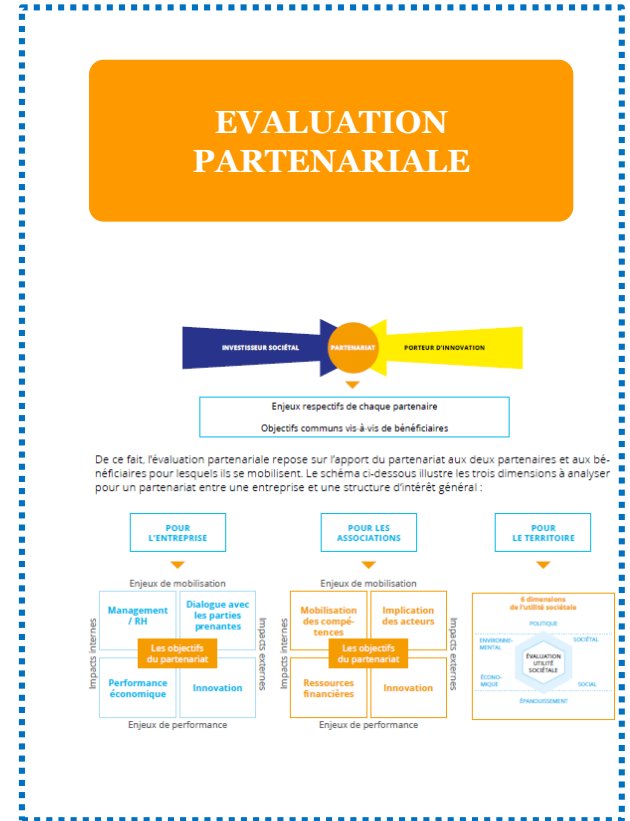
EVALUATION PARTENARIALE

INVESTISSEUR SOCIÉTAL

PARTENARIAT

PORTEUR D'INNOVATION

Enjeux respectifs de chaque partenaire

Objectifs communs vis-à-vis de bénéficiaires

De ce fait, l'évaluation partenariale repose sur l'apport du partenariat aux deux partenaires et aux bénéficiaires pour lesquels ils se mobilisent. Le schéma ci-dessous illustre les trois dimensions à analyser pour un partenariat entre une entreprise et une structure d'intérêt général :

POUR L'ENTREPRISE

Enjeux de mobilisation

Impacts internes

Impacts externes

Management / RH

Dialogue avec les parties prenantes

Les objectifs du partenariat

Performance économique

Innovation

Enjeux de performance

POUR LES ASSOCIATIONS

Enjeux de mobilisation

Impacts internes

Impacts externes

Mobilisation des compétences

Implication des acteurs

Les objectifs du partenariat

Ressources financières

Innovation

Enjeux de performance

POUR LE TERRITOIRE

6 dimensions de l'utilité sociétale

POLITIQUE

ENVIRONNEMENTAL

SOCIÉTAL

ÉVALUATION UTILITÉ SOCIÉTALE

ÉCONOMIQUE

SOCIAL

ÉPANOUISSEMENT